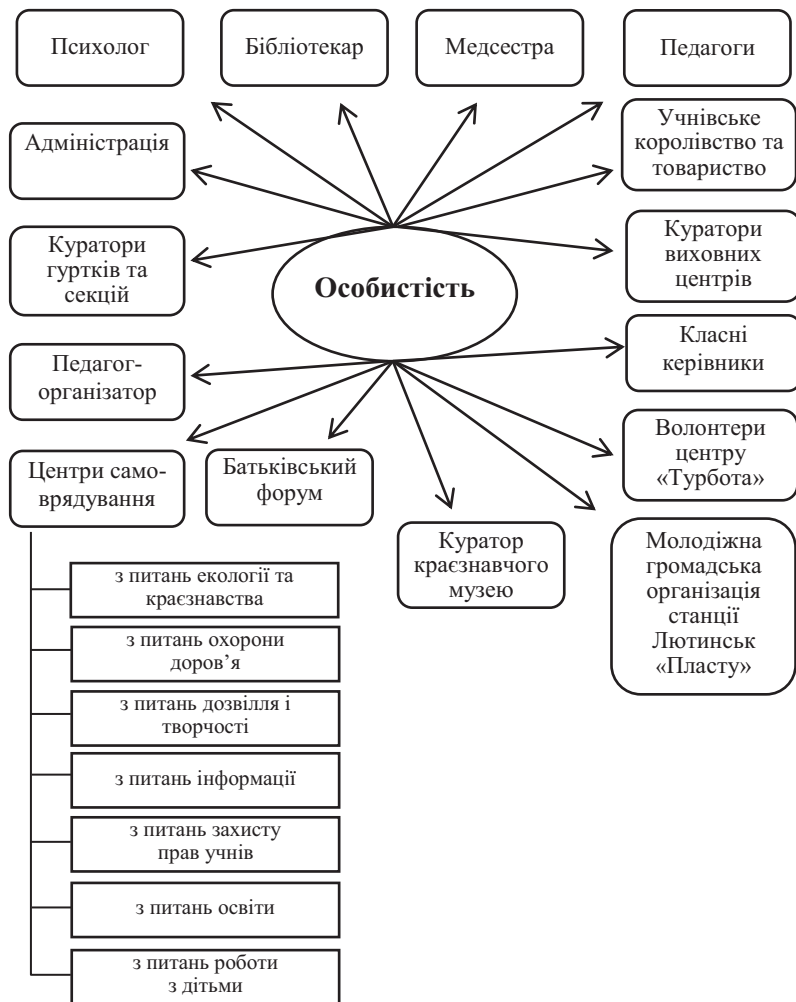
Психолог

Бібліотекар

Медсестра

Педагоги

Адміністрація

Учнівське королівство та товариство

Куратори гуртків та секцій

Особистість

Куратори виховних центрів

Педагог-організатор

Класні керівники

Центри самоврядування

Батьківський форум

Волонтери центру «Турбота»

Куратор краєнавчого музею

Молодіжна громадська організація станції Лютинськ «Пласту»

з питань екології та краєнавства

з питань охорони доров'я

з питань дозвілля і творчості

з питань інформації

з питань захисту прав учнів

з питань освіти

з питань роботи з дітьми